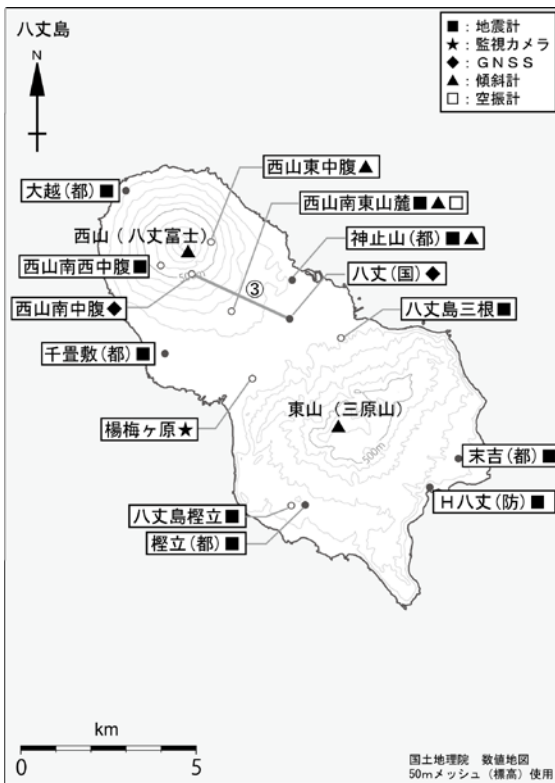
八丈島

■：地震計
★：監視カメラ
◆：GNSS
▲：傾斜計
□：空振計

N

西山東中腹▲
大越（都）■
西山南東山麓■▲□
西山（八丈富士）
神止山（都）■▲
西山南西中腹■
八丈（国）◆
③
西山南中腹◆
八丈島三根■
千畳敷（都）■
東山（三原山）
楊梅ヶ原★
500m
末吉（都）■
H八丈（防）■
八丈島樫立■
樫立（都）■

km
0
5

国土地理院　数値地図
50mメッシュ（標高）使用